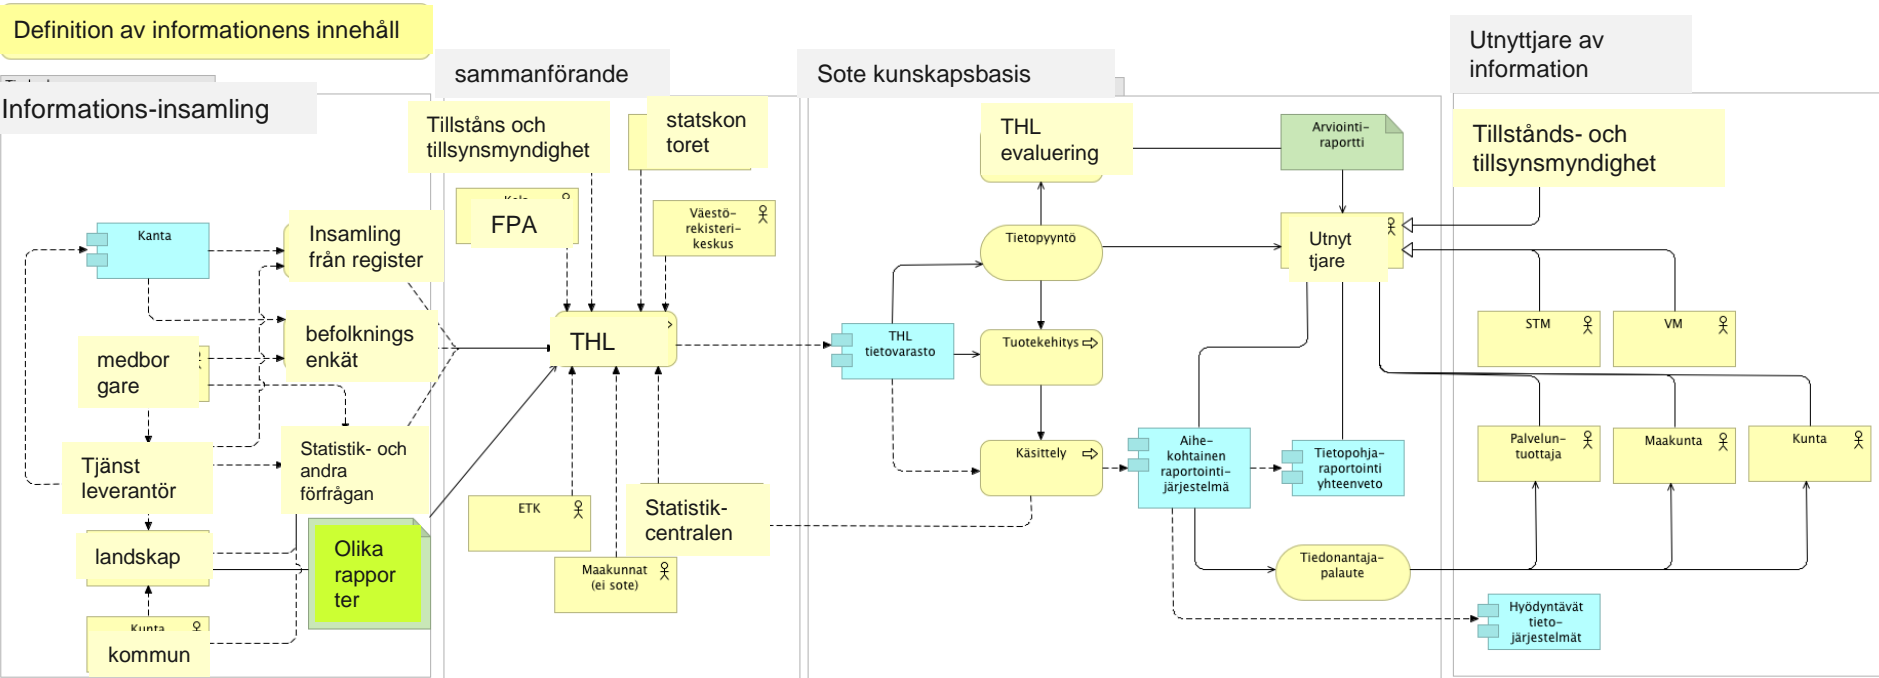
Definition av informationens innehåll

Informations-insamling

sammanförande

Sote kunskapsbasis

Utnyttjare av information

Kanta

Insamling från register

befolknings enkät

medbor gare

Tjänst leverantör

Statistik- och andra förfrågan

landskap

Olika rappor ter

Kunta

kommun

Tillståns och tillsynsmyndighet

statskon toret

FPA

Väestö-rekisteri-keskus

THL

ETK

Statistik-centralen

Maakunnat (ei sote)

THL evaluering

Arviointi-raportti

Tietopyyntö

THL tietovarasto

Tuotekehitys

Käsittely

Aihe-kohtainen raportointi-järjestelmä

Tietopohja-raportointi yhteenveto

Tiedonantaja-palaute

Utnyt tjare

Tillstånds- och tillsynsmyndighet

STM

VM

Palvelun-tuottaja

Maakunta

Kunta

Hyödyntävät tieto-järjestelmät